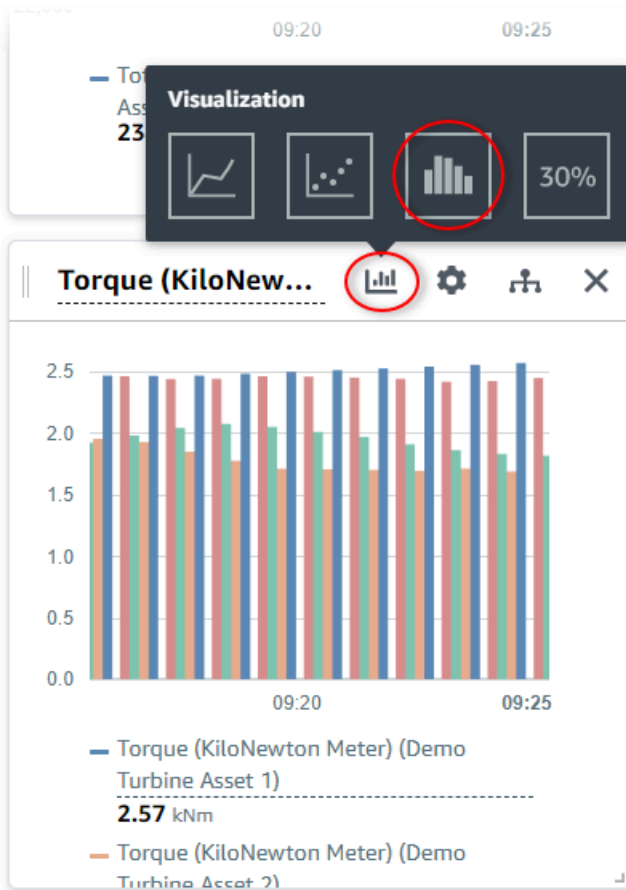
09:20
09:25

Tot
Ass
23

Visualization

30%

Torque (KiloNew...

2.5
2.0
1.5
1.0
0.5
0.0

09:20
09:25

Torque (KiloNewton Meter) (Demo Turbine Asset 1)
2.57 kNm

Torque (KiloNewton Meter) (Demo Turbine Asset 2)